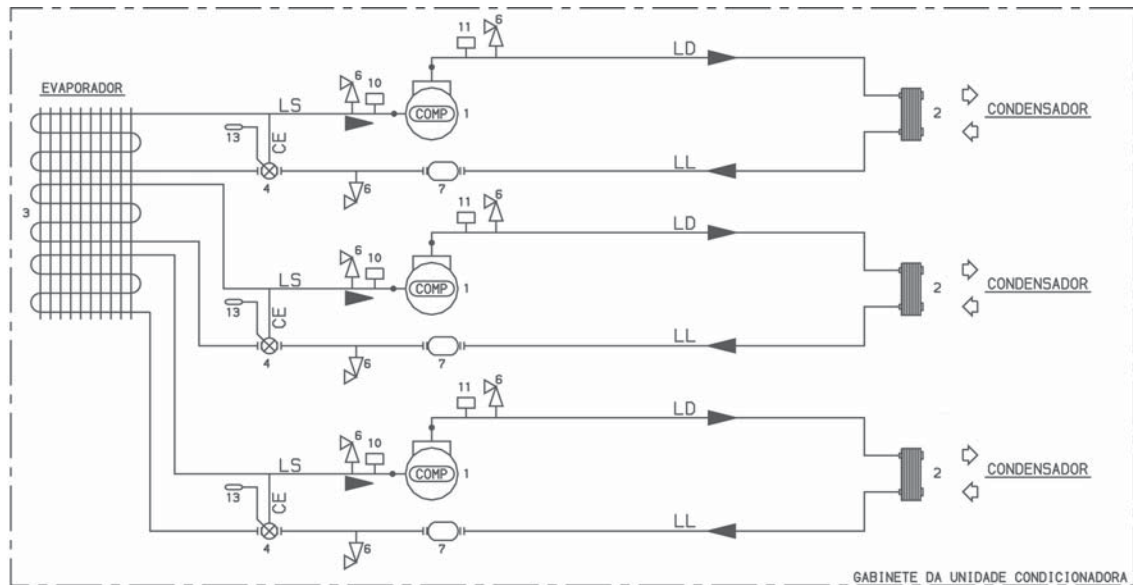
EVAPORADOR

3

11 6
LD
6 10
LS
COMP 1
13
CE
2 CONDENSADOR
4
6
7
LL

11 6
LD
6 10
LS
COMP 1
13
CE
2 CONDENSADOR
4
6
7
LL

11 6
LD
6 10
LS
COMP 1
13
CE
2 CONDENSADOR
4
6
7
LL

GABINETE DA UNIDADE CONDICIONADORA